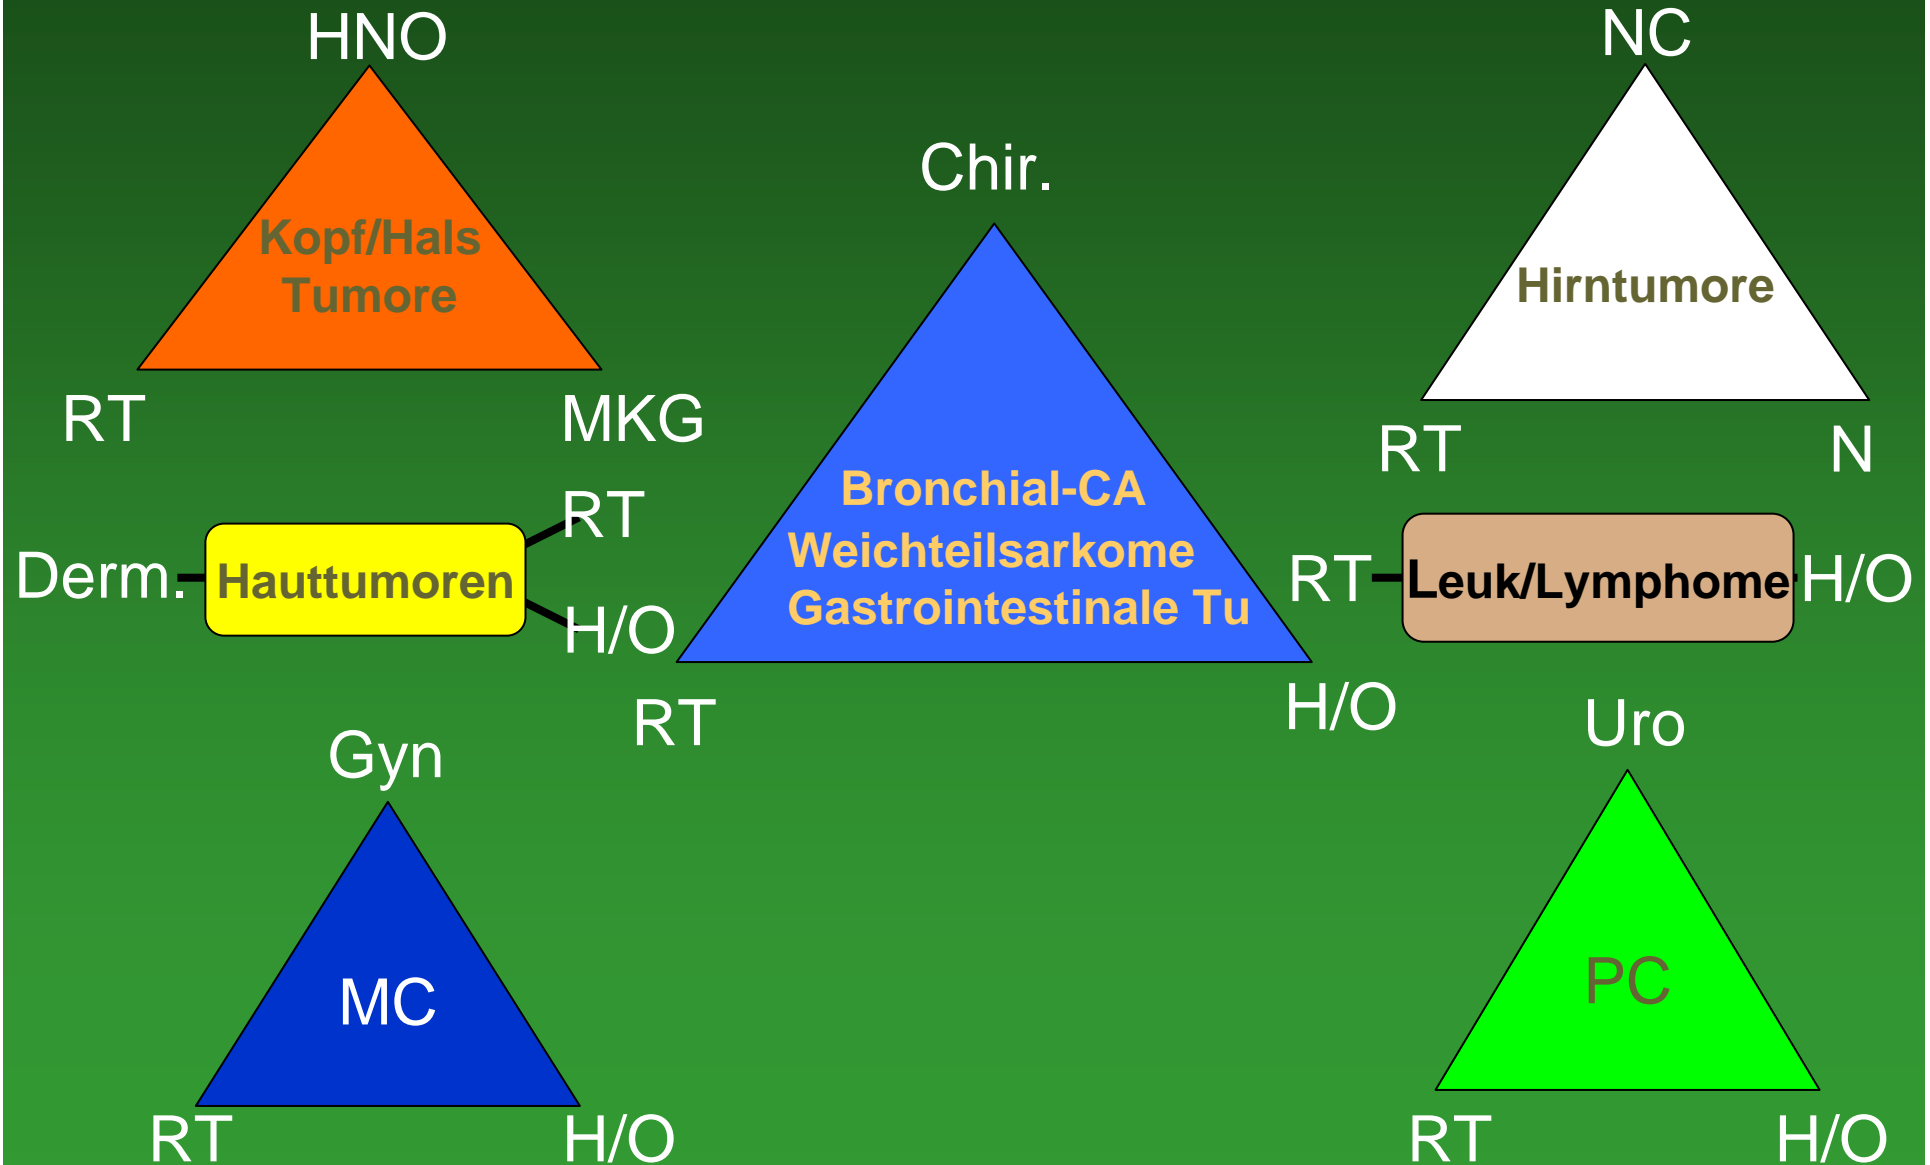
HNO

Kopf/Hals
Tumore

RT

MKG

NC

Hirntumore

RT

N

Chir.

Bronchial-CA
Weichteilsarkome
Gastrointestinale Tu

RT

H/O

Derm.

Hauttumoren

RT

H/O

RT

Leuk/Lymphome

H/O

Gyn

MC

RT

H/O

Uro

PC

RT

H/O